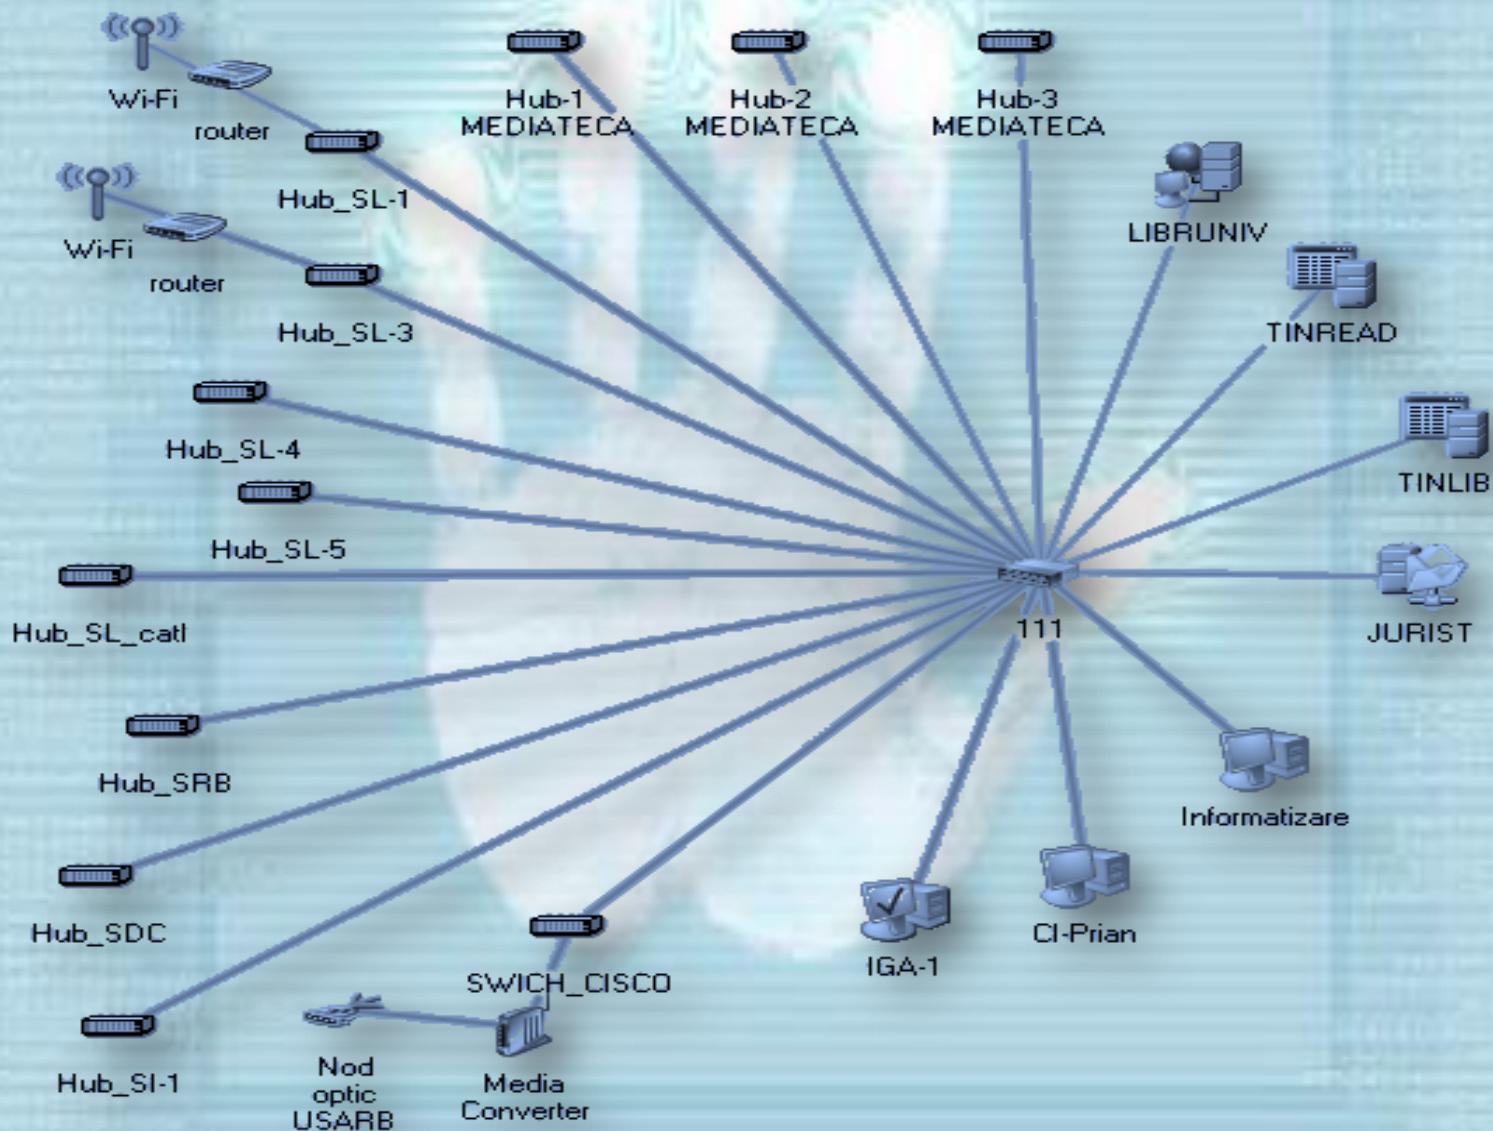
Wi-Fi

router

Hub_SL-1

Wi-Fi

router

Hub_SL-3

Hub-1 MEDIATECA

Hub-2 MEDIATECA

Hub-3 MEDIATECA

LIBRUNIV

TINREAD

TINLIB

Hub_SL-4

Hub_SL-5

Hub_SL_catl

111

JURIST

Hub_SRB

Informatizare

Hub_SDC

SWICH_CISCO

IGA-1

CI-Prian

Hub_SI-1

Nod optic USARB

Media Converter